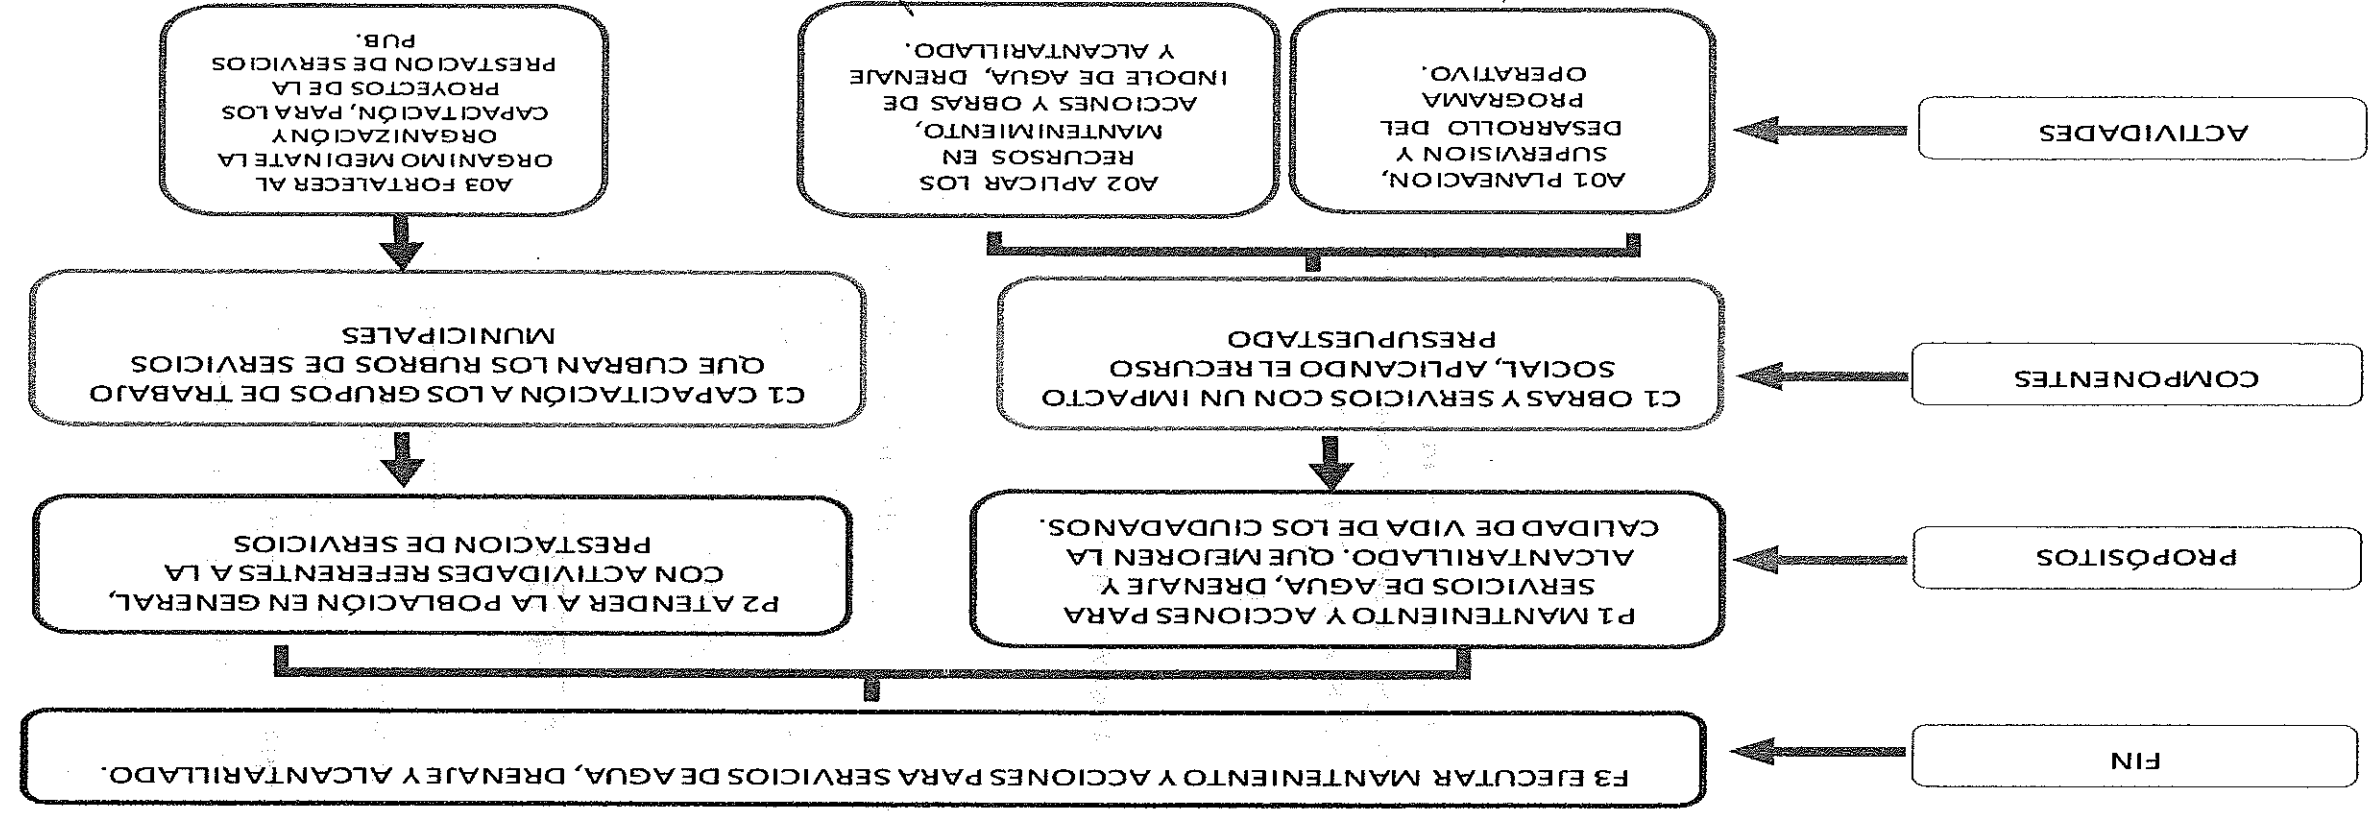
ACTIVIDADES

A01 PLANEACION, SUPERVISION Y DESARROLLO DEL PROGRAMA OPERATIVO.

A02 APLICAR LOS RECURSOS EN MANTENIMIENTO, ACCIONES Y OBRAS DE INDOLE DE AGUA, DRENAJE Y ALCANTARILLADO.

A03 FORTALECER AL ORGANIMO MEDIANTE LA ORGANIZACIÓN Y CAPACITACIÓN, PARA LOS PROYECTOS DE LA PRESTACION DE SERVICIOS PUB.

COMPONENTES

C1 OBRAS Y SERVICIOS CON UN IMPACTO SOCIAL, APLICANDO EL RECURSO PRESUPUESTADO

C1 CAPACITACIÓN A LOS GRUPOS DE TRABAJO QUE CUBRAN LOS RUBROS DE SERVICIOS MUNICIPALES

PROPÓSITOS

P1 MANTENIENTO Y ACCIONES PARA SERVICIOS DE AGUA, DRENAJE Y ALCANTARILLADO, QUE MEJOREN LA CALIDAD DE VIDA DE LOS CIUDADANOS.

P2 ATENDER A LA POBLACIÓN EN GENERAL, CON ACTIVIDADES REFERENTES A LA PRESTACION DE SERVICIOS

FIN

F3 EJECUTAR MANTENIENTO Y ACCIONES PARA SERVICIOS DE AGUA, DRENAJE Y ALCANTARILLADO.